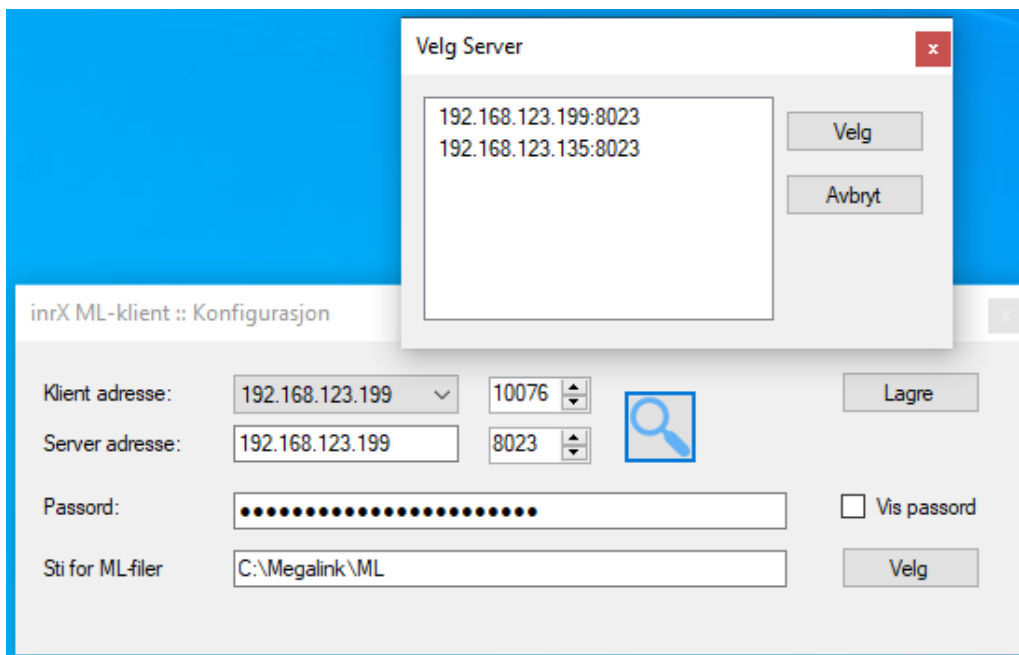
Velg Server
x
192.168.123.199:8023
192.168.123.135:8023
Velg
Avbryt

inrX ML-klient :: Konfigurasjon
x
Klient adresse: 192.168.123.199 10076
Lagre
Server adresse: 192.168.123.199 8023
Passord: ●●●●●●●●●●●●●●●●●●●●●●●
Vis passord
Sti for ML-filer C:\Megalink\ML
Velg